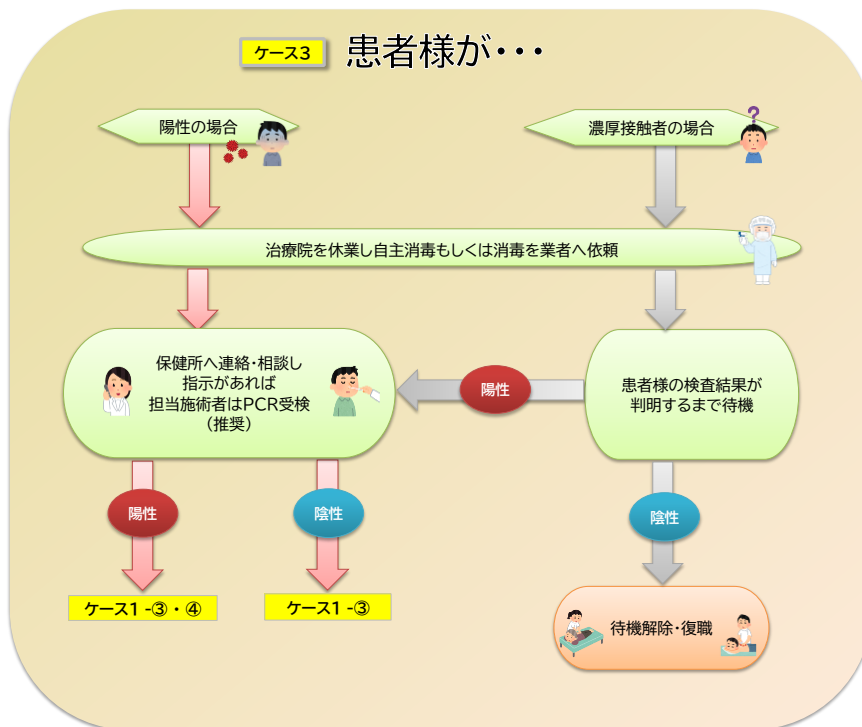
ケース3 患者様が・・・

陽性の場合

濃厚接触者の場合

治療院を休業し自主消毒もしくは消毒を業者へ依頼

保健所へ連絡・相談し
指示があれば
担当施術者はPCR受検
（推奨）

陽性

患者様の検査結果が
判明するまで待機

陽性

陰性

陰性

ケース1 -③・④

ケース1 -③

待機解除・復職